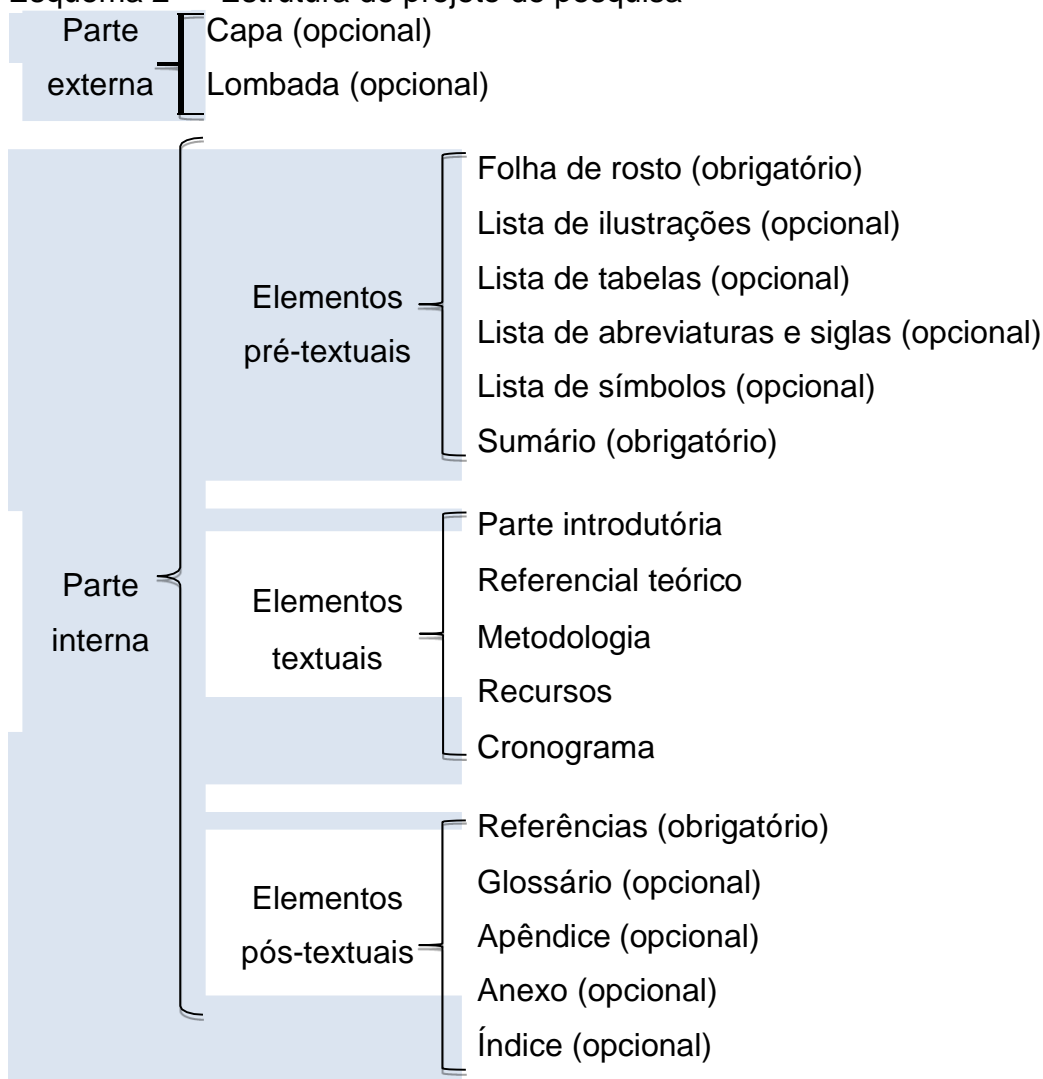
Esquema 2 – Estrutura de projeto de pesquisa

Parte externa
Capa (opcional)
Lombada (opcional)

Parte interna

Elementos pré-textuais
Folha de rosto (obrigatório)
Lista de ilustrações (opcional)
Lista de tabelas (opcional)
Lista de abreviaturas e siglas (opcional)
Lista de símbolos (opcional)
Sumário (obrigatório)

Elementos textuais
Parte introdutória
Referencial teórico
Metodologia
Recursos
Cronograma

Elementos pós-textuais
Referências (obrigatório)
Glossário (opcional)
Apêndice (opcional)
Anexo (opcional)
Índice (opcional)